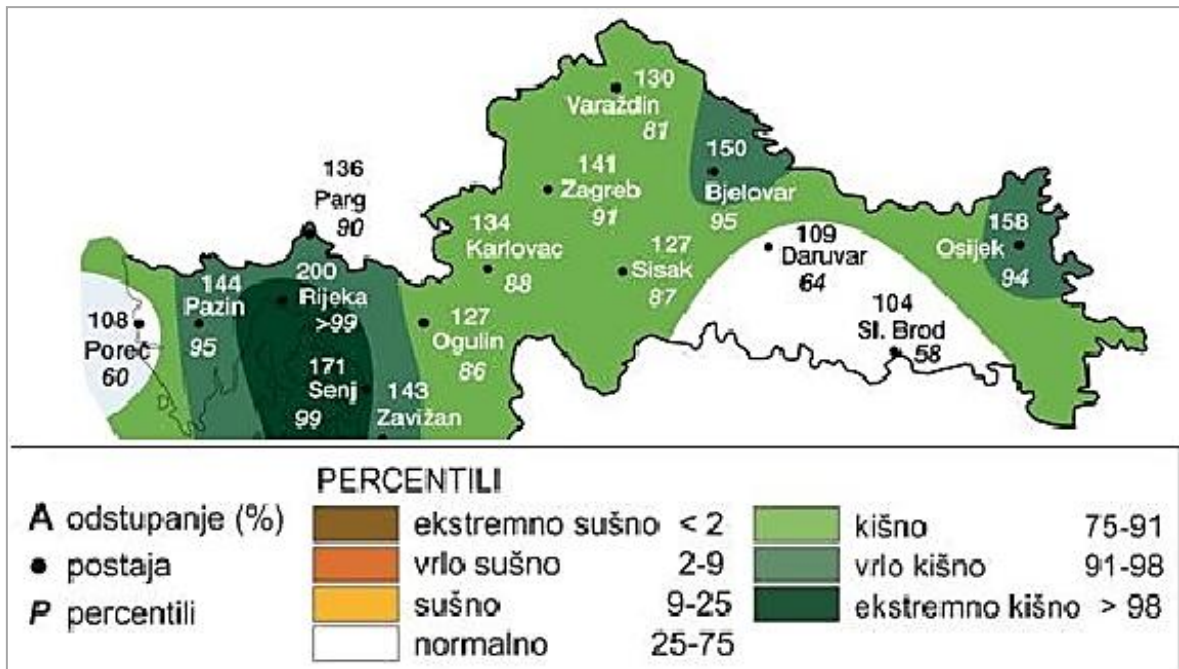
130
Varaždin
81

150
Bjelovar
95

141
Zagreb
91

136
Parg
90

134
Karlovac
88

127
Sisak
87

109
Daruvar
64

158
Osijek
94

144
Pazin
95

200
Rijeka
>99

108
Poreč
60

127
Ogulin
86

104
Sl. Brod
58

171
Senj
99

143
Zavižan

PERCENTILI

A odstupanje (%)
• postaja
P percentili

| | | |
|---|---|---|
| ekstremno sušno | < 2 | |
| vrlo sušno | 2-9 | |
| sušno | 9-25 | |
| normalno | 25-75 | |
| kišno | 75-91 | |
| vrlo kišno | 91-98 | |
| ekstremno kišno | > 98 | |